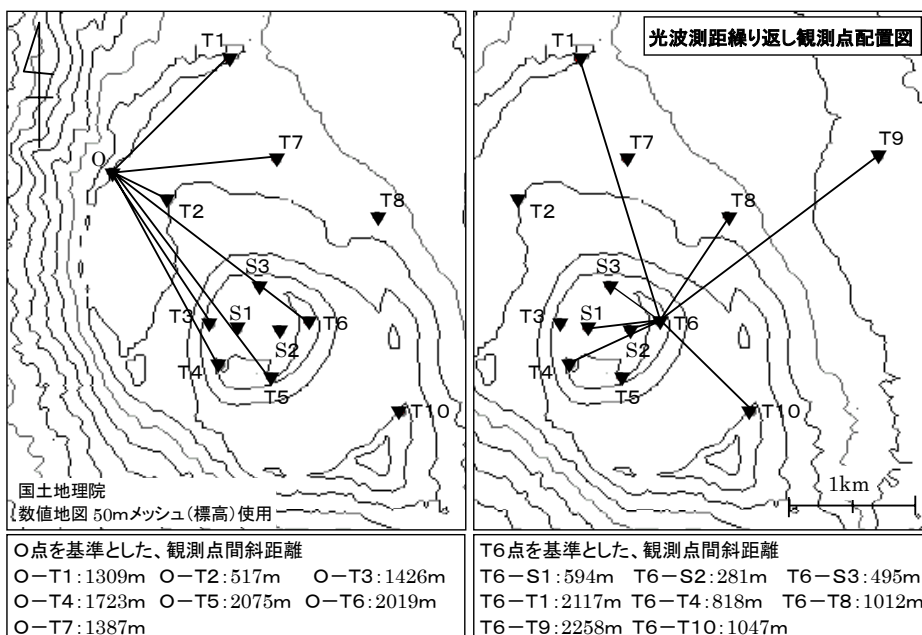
T1
T7
O
T2
T8
S3
T3
S1
T6
S2
T4
T5
T10
国土地理院
数値地図 50mメッシュ(標高)使用

光波測距繰り返し観測点配置図
T1
T9
T7
T8
T2
S3
T3
S1
T6
S2
T4
T5
T10
1km

O点を基準とした、観測点間斜距離
O－T1:1309m O－T2:517m O－T3:1426m
O－T4:1723m O－T5:2075m O－T6:2019m
O－T7:1387m

T6点を基準とした、観測点間斜距離
T6－S1:594m T6－S2:281m T6－S3:495m
T6－T1:2117m T6－T4:818m T6－T8:1012m
T6－T9:2258m T6－T10:1047m